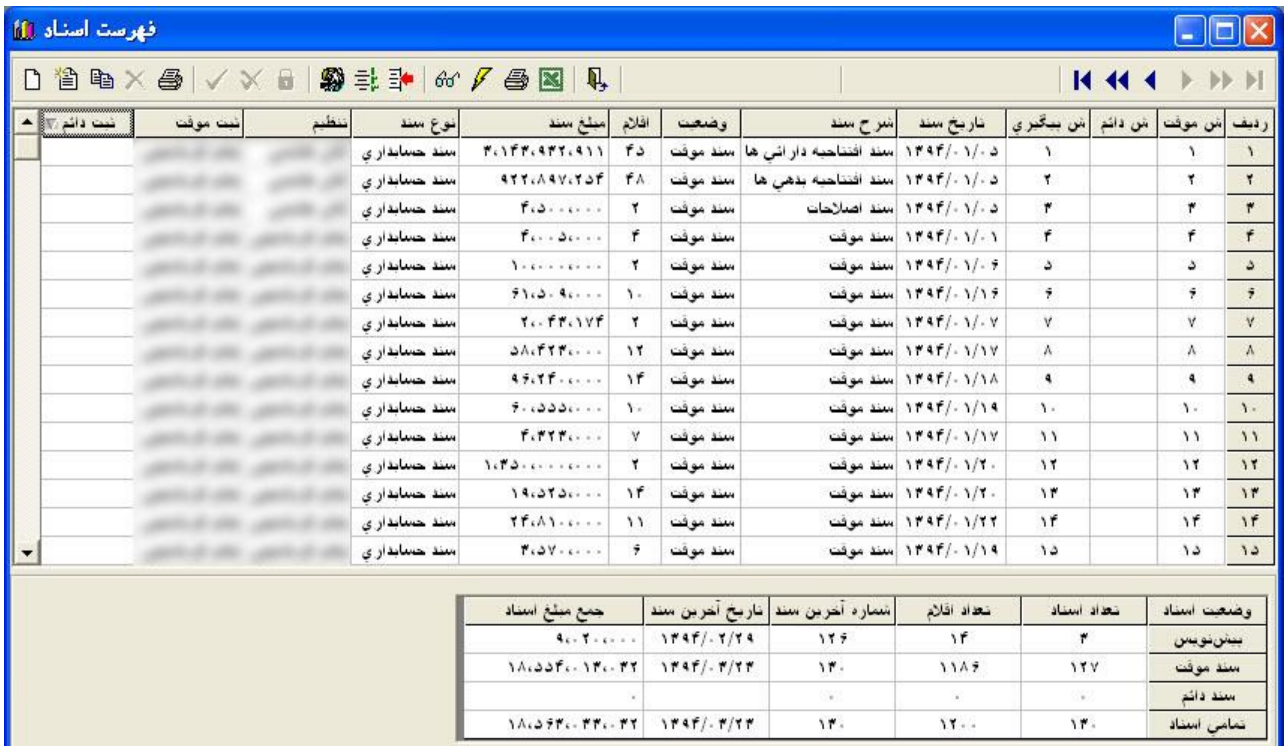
فهرست اسناد

| ردیف | ش موقت | ش دائم | ش پیگیری | تاریخ سند | شرح سند | وضعیت | اقلام | مبلغ سند | نوع سند | تنظیم | ثبت موقت | ثبت دائم |
|---|---|---|---|---|---|---|---|---|---|---|---|---|
| ۱ | ۱ | | ۱ | ۱۳۹۴/۰۱/۰۵ | سند افتتاحیه دارائی ها | سند موقت | ۴۵ | ۳،۱۴۳،۹۳۲،۹۱۱ | سند حسابداری | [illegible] | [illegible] | |
| ۲ | ۲ | | ۲ | ۱۳۹۴/۰۱/۰۵ | سند افتتاحیه بدهی ها | سند موقت | ۴۸ | ۹۲۲،۸۹۷،۲۵۴ | سند حسابداری | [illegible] | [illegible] | |
| ۳ | ۳ | | ۳ | ۱۳۹۴/۰۱/۰۵ | سند اصلاحات | سند موقت | ۲ | ۴،۰۵۰،۰۰۰،۰۰۰ | سند حسابداری | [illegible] | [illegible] | |
| ۴ | ۴ | | ۴ | ۱۳۹۴/۰۱/۰۱ | سند موقت | سند موقت | ۴ | ۴،۰۰۰،۵۰۰،۰۰۰ | سند حسابداری | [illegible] | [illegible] | |
| ۵ | ۵ | | ۵ | ۱۳۹۴/۰۱/۰۶ | سند موقت | سند موقت | ۲ | ۱،۰۰۰،۰۰۰،۰۰۰ | سند حسابداری | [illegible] | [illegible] | |
| ۶ | ۶ | | ۶ | ۱۳۹۴/۰۱/۱۶ | سند موقت | سند موقت | ۱۰ | ۶۱،۵۰۹،۰۰۰ | سند حسابداری | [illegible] | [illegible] | |
| ۷ | ۷ | | ۷ | ۱۳۹۴/۰۱/۰۷ | سند موقت | سند موقت | ۲ | ۲۰،۰۴۳،۱۷۴ | سند حسابداری | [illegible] | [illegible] | |
| ۸ | ۸ | | ۸ | ۱۳۹۴/۰۱/۱۷ | سند موقت | سند موقت | ۱۲ | ۵۸،۴۲۳،۰۰۰ | سند حسابداری | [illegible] | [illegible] | |
| ۹ | ۹ | | ۹ | ۱۳۹۴/۰۱/۱۸ | سند موقت | سند موقت | ۱۴ | ۹۶،۲۴۰،۰۰۰ | سند حسابداری | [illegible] | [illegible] | |
| ۱۰ | ۱۰ | | ۱۰ | ۱۳۹۴/۰۱/۱۹ | سند موقت | سند موقت | ۱۰ | ۶۰،۵۵۵،۰۰۰ | سند حسابداری | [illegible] | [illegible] | |
| ۱۱ | ۱۱ | | ۱۱ | ۱۳۹۴/۰۱/۱۷ | سند موقت | سند موقت | ۷ | ۴،۳۲۳،۰۰۰ | سند حسابداری | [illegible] | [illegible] | |
| ۱۲ | ۱۲ | | ۱۲ | ۱۳۹۴/۰۱/۲۰ | سند موقت | سند موقت | ۲ | ۱،۴۵۰،۰۰۰،۰۰۰ | سند حسابداری | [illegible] | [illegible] | |
| ۱۳ | ۱۳ | | ۱۳ | ۱۳۹۴/۰۱/۲۰ | سند موقت | سند موقت | ۱۴ | ۱۹،۵۲۵،۰۰۰ | سند حسابداری | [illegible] | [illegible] | |
| ۱۴ | ۱۴ | | ۱۴ | ۱۳۹۴/۰۱/۲۲ | سند موقت | سند موقت | ۱۱ | ۲۴،۸۱۰،۰۰۰ | سند حسابداری | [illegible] | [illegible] | |
| ۱۵ | ۱۵ | | ۱۵ | ۱۳۹۴/۰۱/۱۹ | سند موقت | سند موقت | ۶ | ۳،۵۷۰،۰۰۰ | سند حسابداری | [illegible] | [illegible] | |

| وضعیت اسناد | تعداد اسناد | تعداد اقلام | شماره آخرین سند | تاریخ آخرین سند | جمع مبلغ اسناد |
|---|---|---|---|---|---|
| پیش‌نویس | ۳ | ۱۴ | ۱۲۶ | ۱۳۹۴/۰۲/۲۹ | ۹۰،۰۲۰،۰۰۰ |
| سند موقت | ۱۲۷ | ۱۱۸۶ | ۱۳۰ | ۱۳۹۴/۰۳/۲۳ | ۱۸،۵۵۴،۰۱۳،۰۳۲ |
| سند دائم | ۰ | ۰ | ۰ | | ۰ |
| تمامی اسناد | ۱۳۰ | ۱۲۰۰ | ۱۳۰ | ۱۳۹۴/۰۳/۲۳ | ۱۸،۵۶۴،۰۳۳،۰۳۲ |